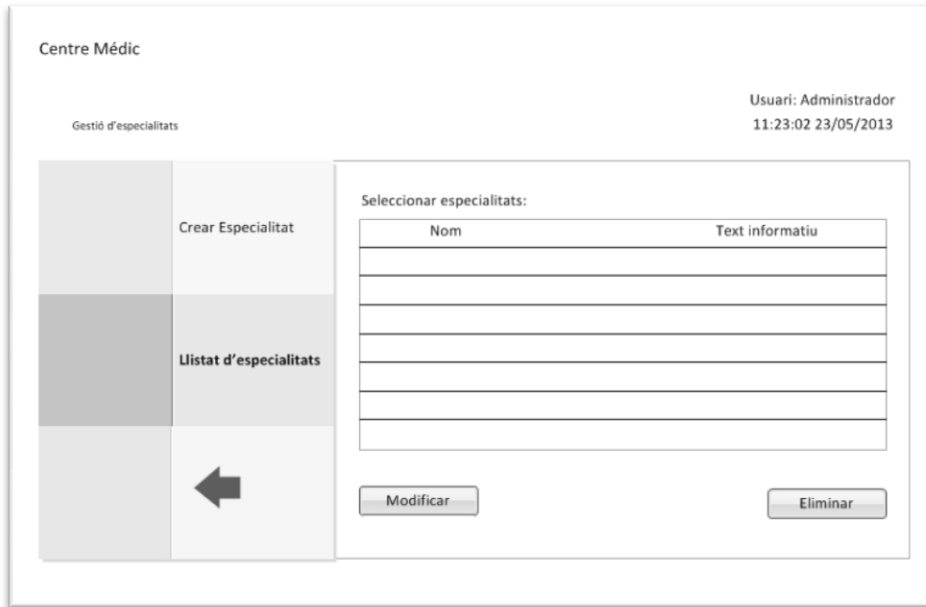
Centre Médic

Usuari: Administrador
11:23:02 23/05/2013

Gestió d'especialitats

Crear Especialitat

Llistat d'especialitats

Seleccionar especialitats:

| Nom | Text informatiu |
|---|---|
| | |
| | |
| | |
| | |
| | |
| | |
| | |

Modificar

Eliminar